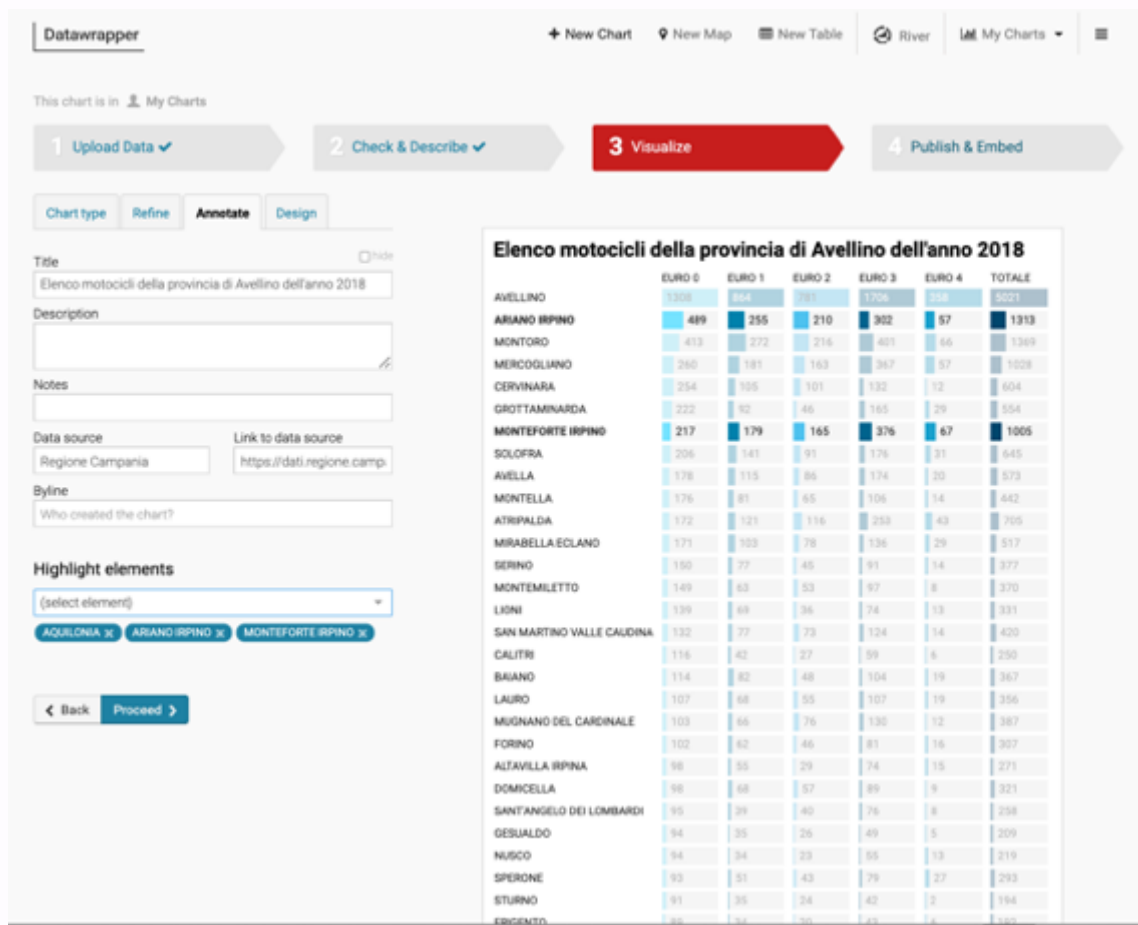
Datawrapper

+ New Chart   New Map   New Table   River   My Charts

This chart is in My Charts

1 Upload Data ✔   2 Check & Describe ✔   3 Visualize   4 Publish & Embed

Chart type   Refine   Annotate   Design

Title   hide
Elenco motocicli della provincia di Avellino dell'anno 2018

Description

Notes

Data source
Regione Campania

Link to data source
https://dati.regione.campa

Byline
Who created the chart?

Highlight elements

(select element)

AQUILONIA × ARIANO IRPINO × MONTEFORTE IRPINO ×

Back   Proceed

Elenco motocicli della provincia di Avellino dell'anno 2018

| | EURO 0 | EURO 1 | EURO 2 | EURO 3 | EURO 4 | TOTALE |
|---|---|---|---|---|---|---|
| AVELLINO | 1308 | 864 | 781 | 1706 | 328 | 5021 |
| ARIANO IRPINO | 489 | 255 | 210 | 302 | 57 | 1313 |
| MONTORO | 413 | 272 | 216 | 401 | 66 | 1369 |
| MERCOGLIANO | 260 | 181 | 163 | 367 | 57 | 1028 |
| CERVINARA | 254 | 105 | 101 | 132 | 12 | 604 |
| GROTTAMINARDA | 222 | 92 | 46 | 165 | 29 | 554 |
| MONTEFORTE IRPINO | 217 | 179 | 165 | 376 | 67 | 1005 |
| SOLOFRA | 206 | 141 | 91 | 176 | 31 | 645 |
| AVELLA | 178 | 115 | 86 | 174 | 20 | 573 |
| MONTELLA | 176 | 81 | 65 | 106 | 14 | 442 |
| ATRIPALDA | 172 | 121 | 116 | 253 | 43 | 705 |
| MIRABELLA ECLANO | 171 | 103 | 78 | 136 | 29 | 517 |
| SERINO | 150 | 77 | 45 | 91 | 14 | 377 |
| MONTEMILETTO | 149 | 63 | 53 | 97 | 8 | 370 |
| LIONI | 139 | 69 | 36 | 74 | 13 | 331 |
| SAN MARTINO VALLE CAUDINA | 132 | 77 | 73 | 124 | 14 | 420 |
| CALITRI | 116 | 42 | 27 | 59 | 6 | 250 |
| BAIANO | 114 | 82 | 48 | 104 | 19 | 367 |
| LAURO | 107 | 68 | 55 | 107 | 19 | 356 |
| MUGNANO DEL CARDINALE | 103 | 66 | 76 | 130 | 12 | 387 |
| FORINO | 102 | 62 | 46 | 81 | 16 | 307 |
| ALTAVILLA IRPINA | 98 | 55 | 29 | 74 | 15 | 271 |
| DOMICELLA | 98 | 68 | 57 | 89 | 9 | 321 |
| SANT'ANGELO DEI LOMBARDI | 95 | 39 | 40 | 76 | 8 | 258 |
| GESUALDO | 94 | 35 | 26 | 49 | 5 | 209 |
| NUSCO | 94 | 34 | 23 | 55 | 13 | 219 |
| SPERONE | 93 | 51 | 43 | 79 | 27 | 293 |
| STURNO | 91 | 35 | 24 | 42 | 2 | 194 |
| FRIGENTO | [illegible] | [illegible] | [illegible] | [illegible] | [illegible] | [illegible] |